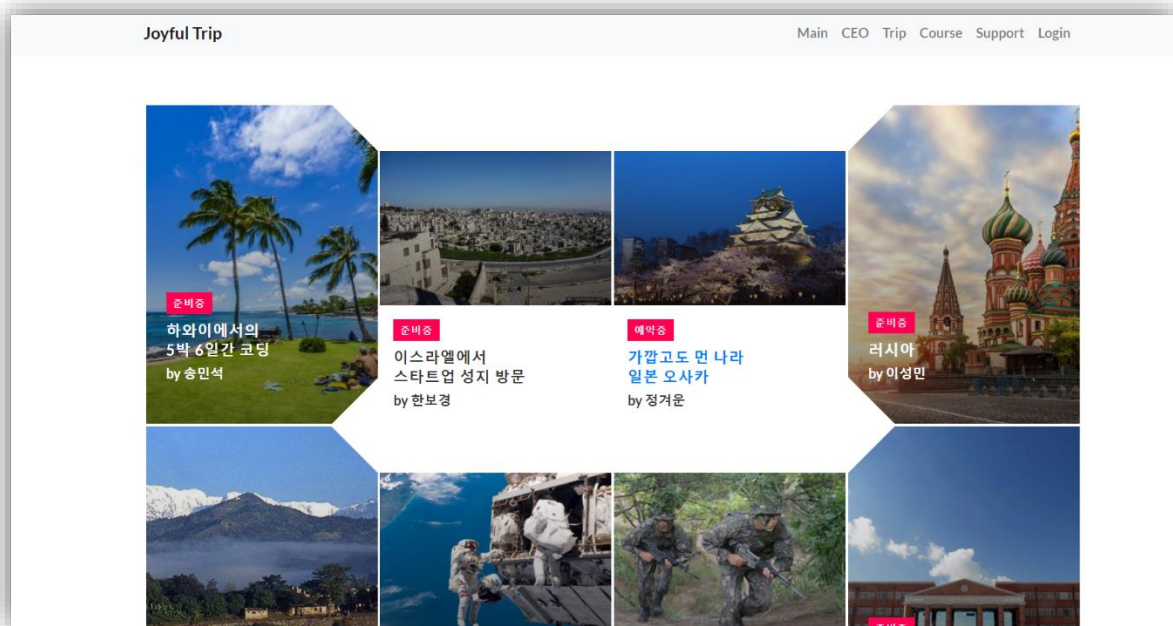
Joyful Trip

Main CEO Trip Course Support Login

준비중
하와이에서의
5박 6일간 코딩
by 송민석

준비중
이스라엘에서
스타트업 성지 방문
by 한보경

예약중
가깝고도 먼 나라
일본 오사카
by 정겨운

준비중
러시아
by 이성민

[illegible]